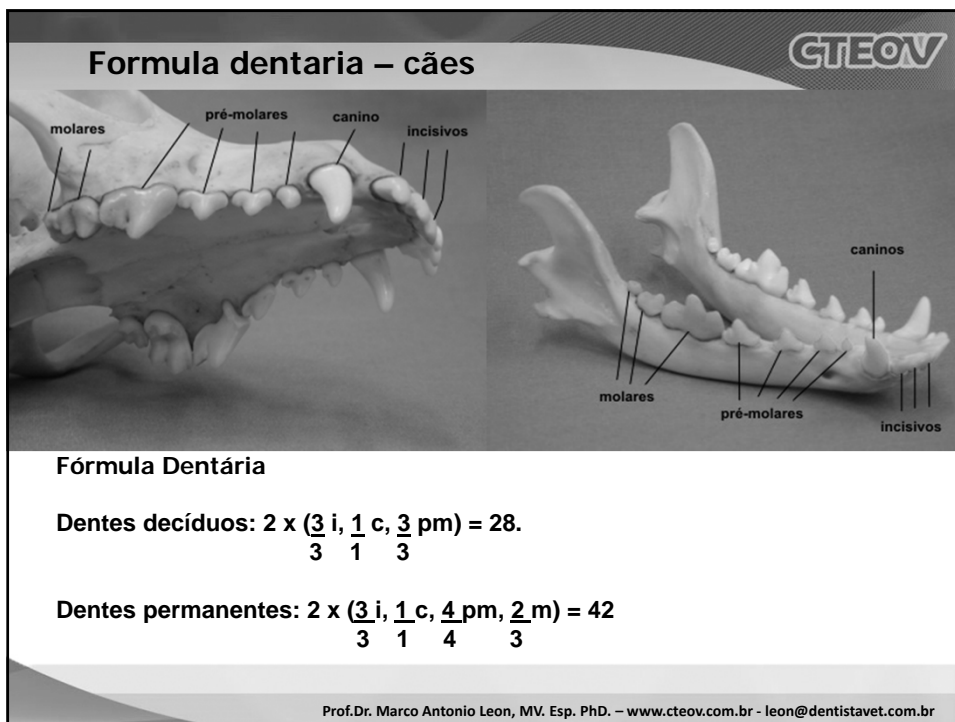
Formula dentaria – cães

CTEOV

molares
pré-molares
canino
incisivos

caninos
molares
pré-molares
incisivos

Fórmula Dentária

Dentes decíduos: 2 x ($\frac{3}{3}$ i, $\frac{1}{1}$ c, $\frac{3}{3}$ pm) = 28.

Dentes permanentes: 2 x ($\frac{3}{3}$ i, $\frac{1}{1}$ c, $\frac{4}{4}$ pm, $\frac{2}{3}$ m) = 42

Prof.Dr. Marco Antonio Leon, MV. Esp. PhD. – www.cteov.com.br - leon@dentistavet.com.br